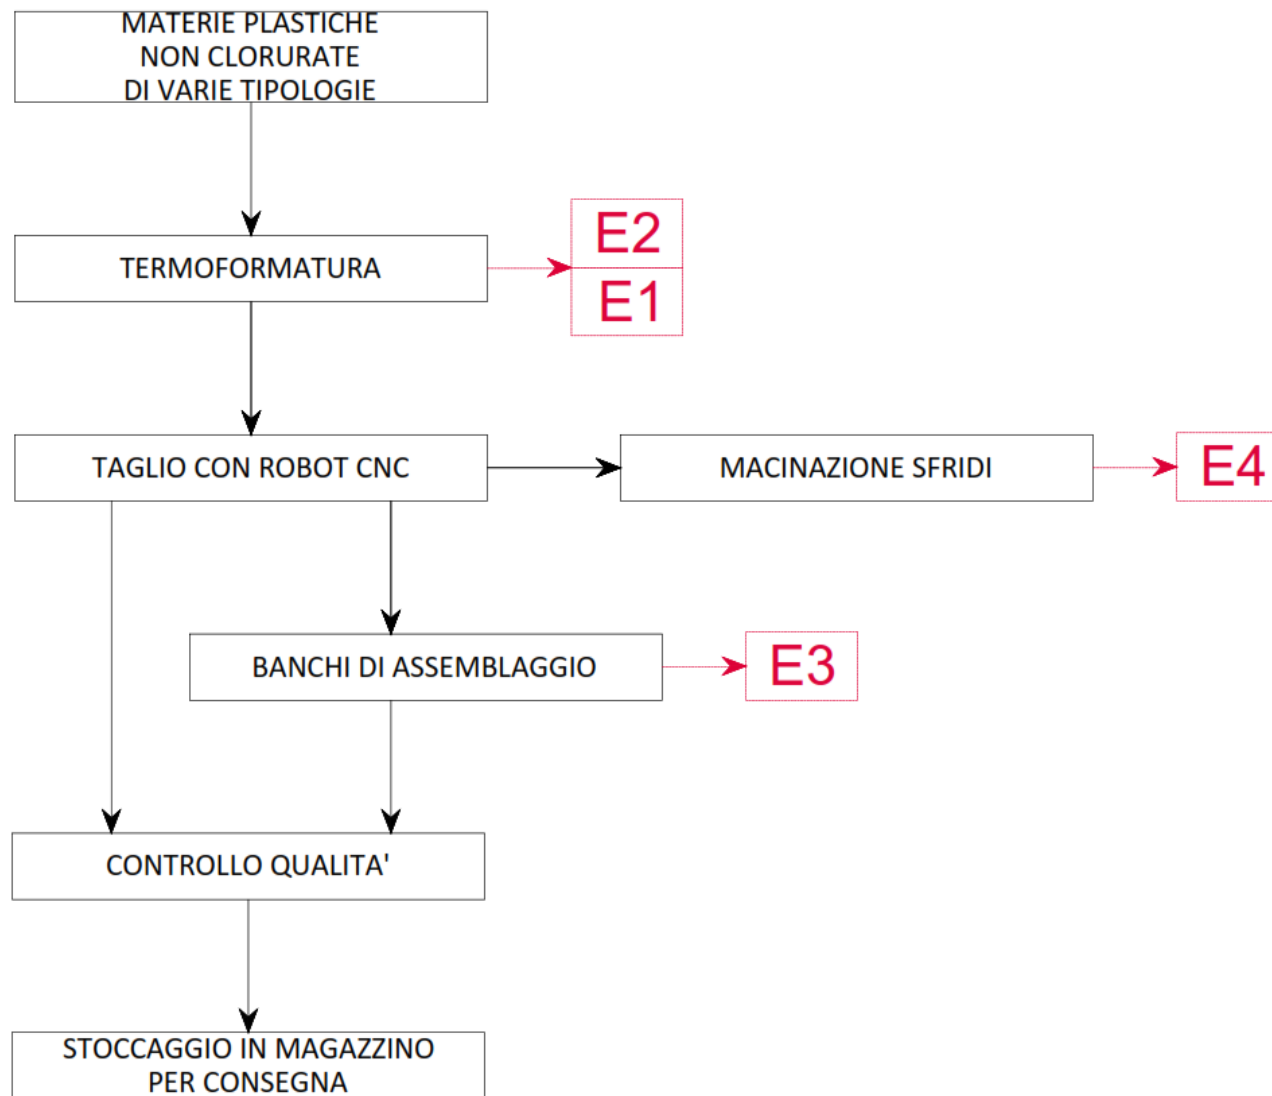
MATERIE PLASTICHE
NON CLORURATE
DI VARIE TIPOLOGIE

TERMOFORMATURA

E2
E1

TAGLIO CON ROBOT CNC

MACINAZIONE SFRIDI

E4

BANCHI DI ASSEMBLAGGIO

E3

CONTROLLO QUALITA'

STOCCAGGIO IN MAGAZZINO
PER CONSEGNA